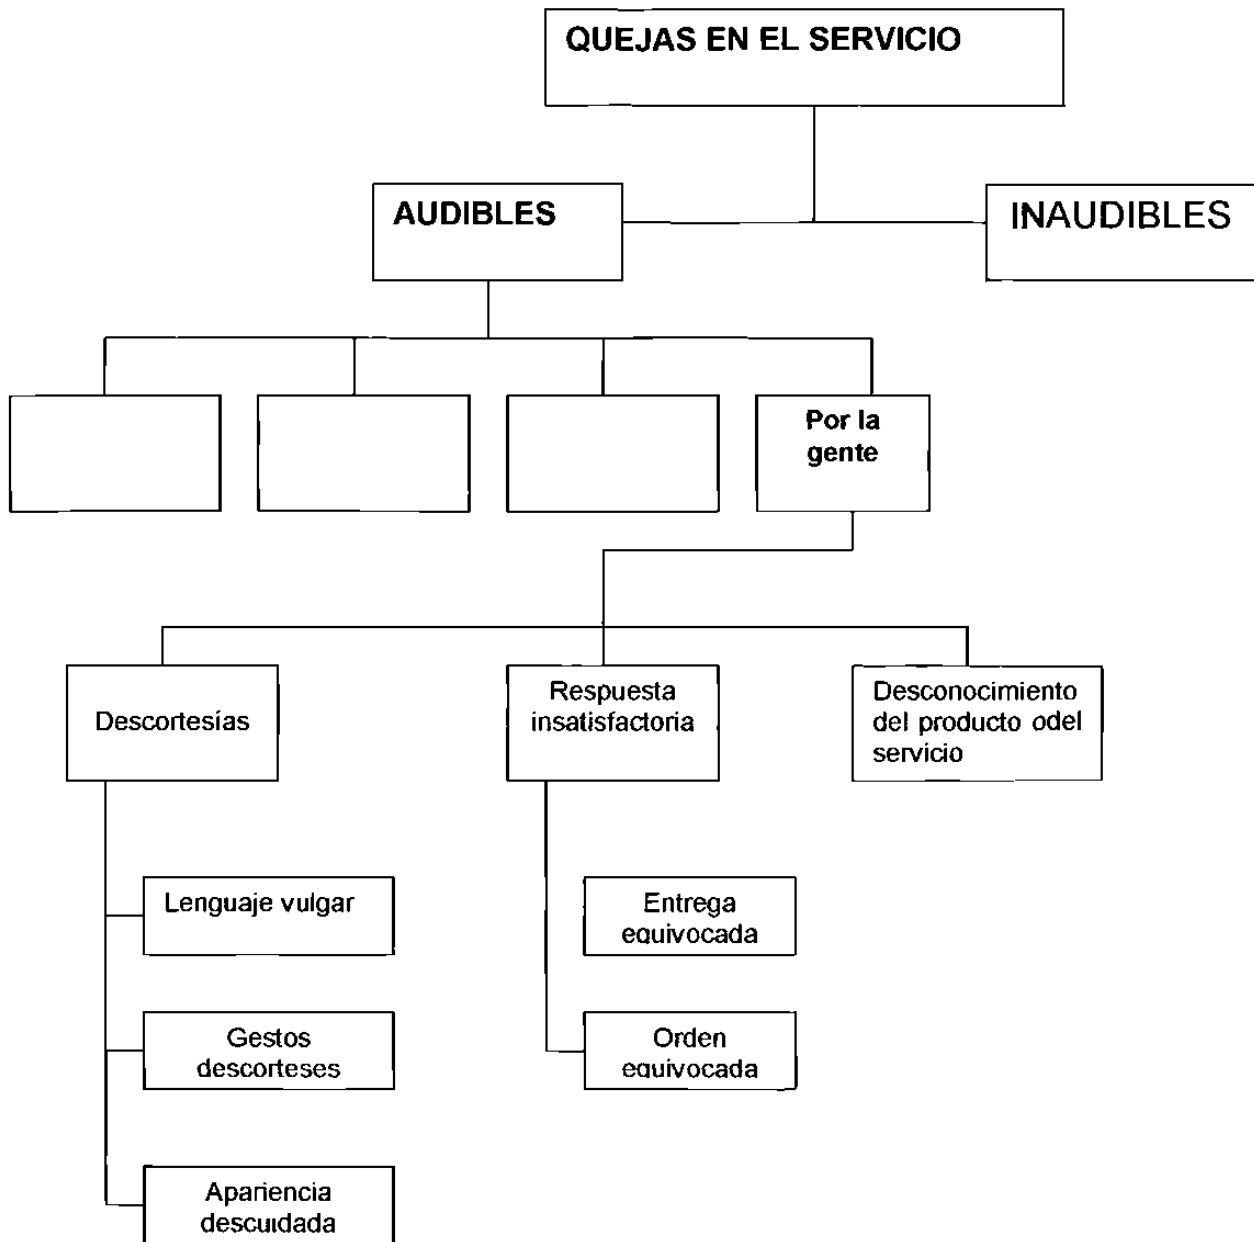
QUEJAS EN EL SERVICIO

AUDIBLES

INAUDIBLES

Por la gente

Descortesías

Respuesta insatisfactoria

Desconocimiento del producto odel servicio

Lenguaje vulgar

Gestos descorteses

Apariencia descuidada

Entrega equivocada

Orden equivocada